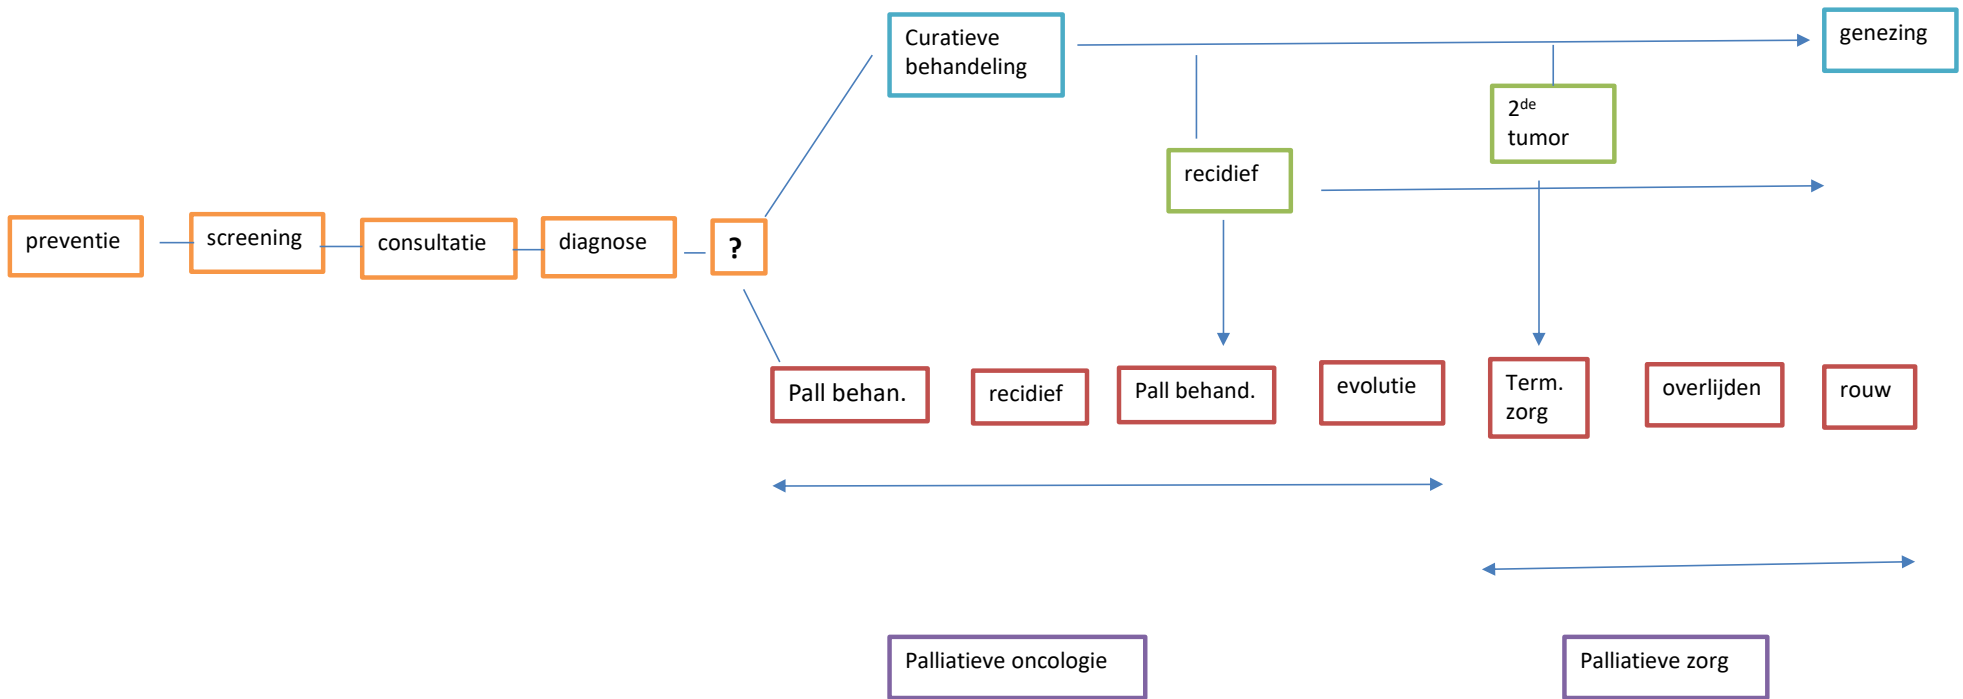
Curatieve behandeling

genezing

$2^{de}$ tumor

recidief

preventie

screening

consultatie

diagnose

?

Pall behan.

recidief

Pall behand.

evolutie

Term. zorg

overlijden

rouw

Palliatieve oncologie

Palliatieve zorg